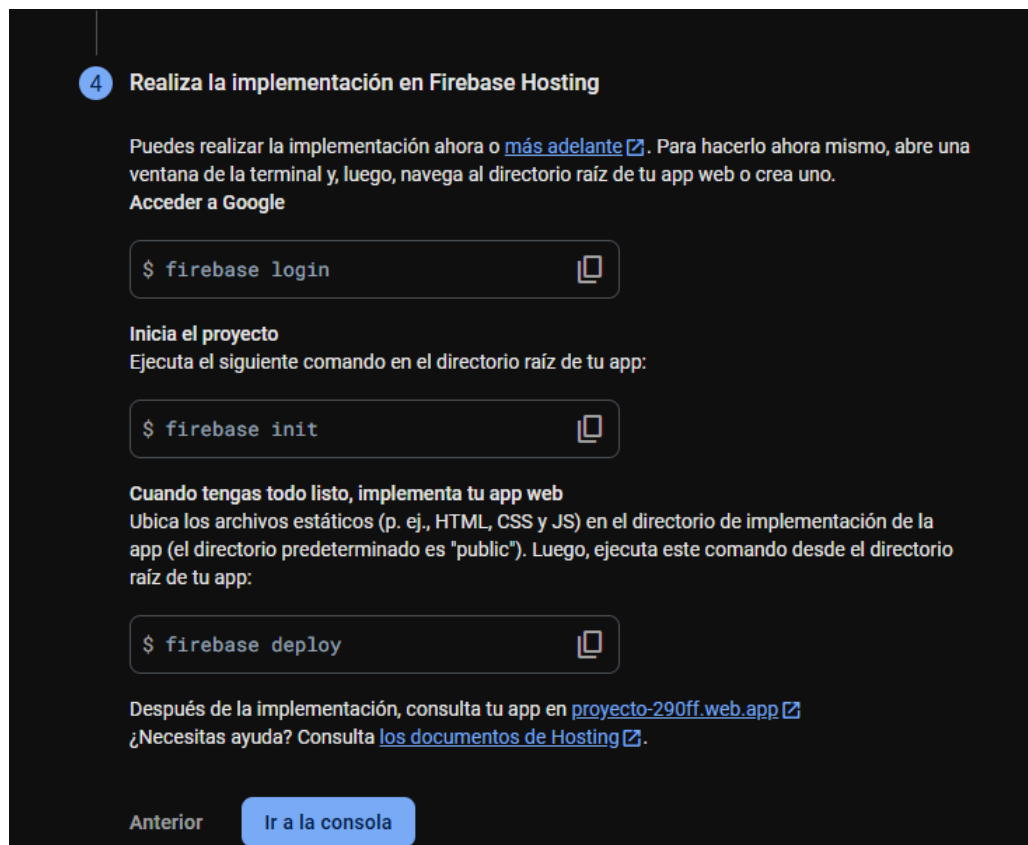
4 Realiza la implementación en Firebase Hosting

Puedes realizar la implementación ahora o más adelante. Para hacerlo ahora mismo, abre una ventana de la terminal y, luego, navega al directorio raíz de tu app web o crea uno.
Acceder a Google

$ firebase login

Inicia el proyecto
Ejecuta el siguiente comando en el directorio raíz de tu app:

$ firebase init

Cuando tengas todo listo, implementa tu app web
Ubica los archivos estáticos (p. ej., HTML, CSS y JS) en el directorio de implementación de la app (el directorio predeterminado es "public"). Luego, ejecuta este comando desde el directorio raíz de tu app:

$ firebase deploy

Después de la implementación, consulta tu app en proyecto-290ff.web.app
¿Necesitas ayuda? Consulta los documentos de Hosting.

Anterior Ir a la consola